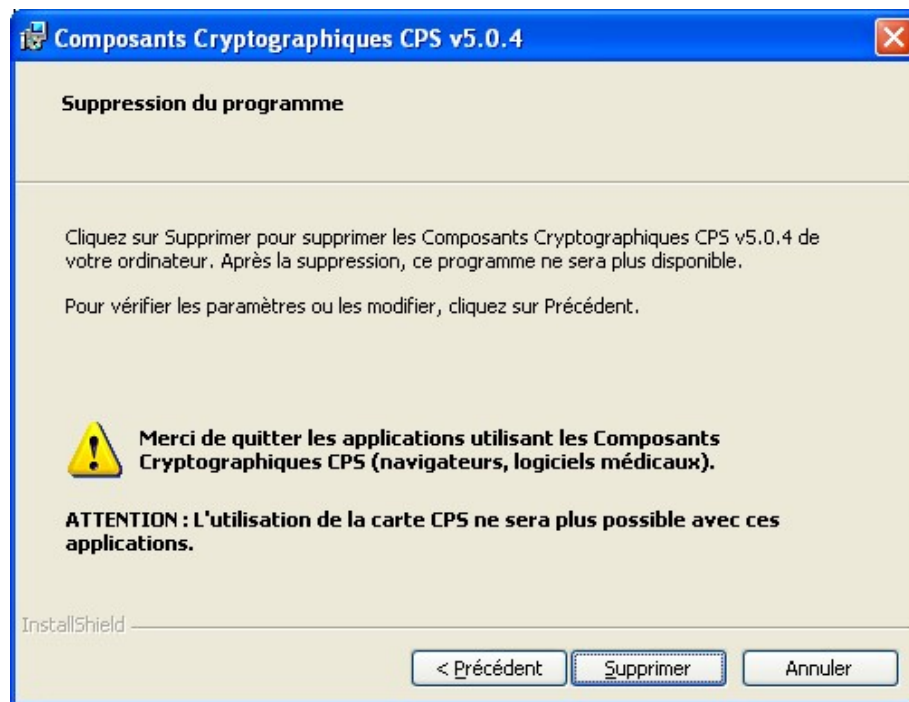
Composants Cryptographiques CPS v5.0.4

Suppression du programme

Cliquez sur Supprimer pour supprimer les Composants Cryptographiques CPS v5.0.4 de votre ordinateur. Après la suppression, ce programme ne sera plus disponible.

Pour vérifier les paramètres ou les modifier, cliquez sur Précédent.

Merci de quitter les applications utilisant les Composants Cryptographiques CPS (navigateurs, logiciels médicaux).

ATTENTION : L'utilisation de la carte CPS ne sera plus possible avec ces applications.

InstallShield

< Précédent

Supprimer

Annuler